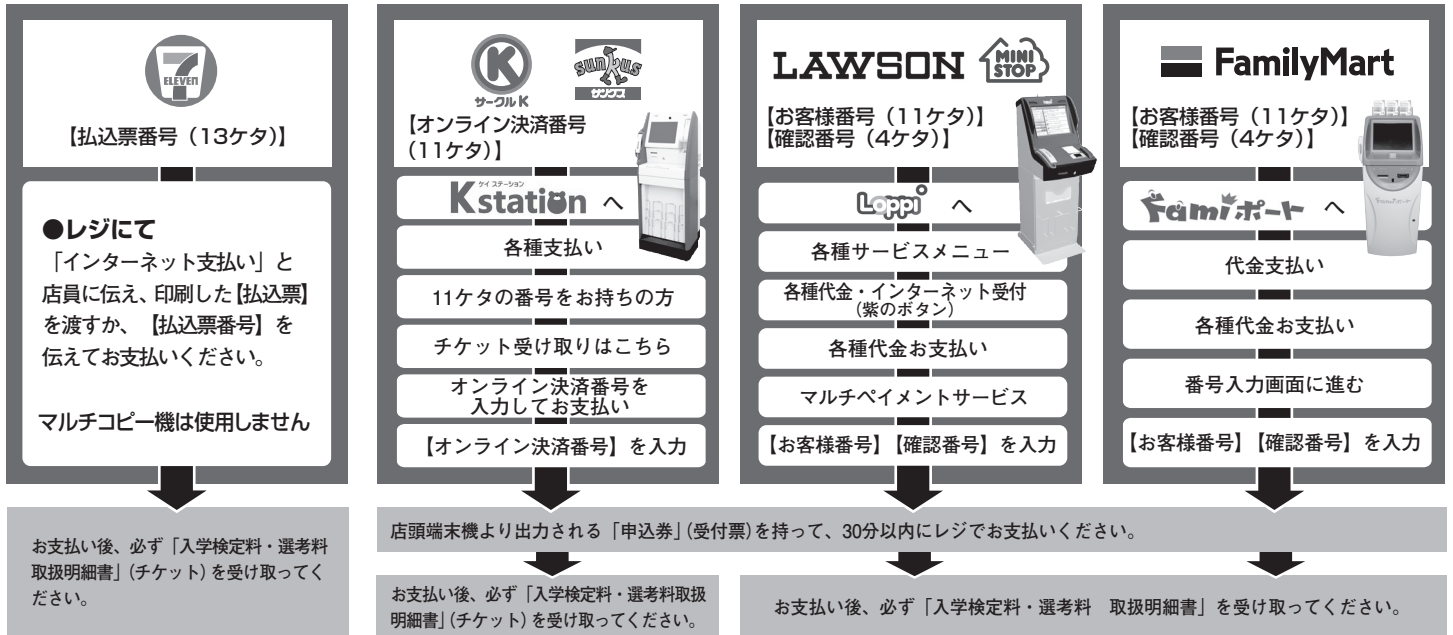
ELEVEn

【払込票番号（13ケタ）】

●レジにて

「インターネット支払い」と店員に伝え、印刷した【払込票】を渡すか、【払込票番号】を伝えてお支払いください。

マルチコピー機は使用しません

サークルK

sunkus サンクス

【オンライン決済番号（11ケタ）】

ケイステーション

Kstation へ

各種支払い

11ケタの番号をお持ちの方

チケット受け取りはこちら

オンライン決済番号を入力してお支払い

【オンライン決済番号】を入力

LAWSON

MINI STOP

【お客様番号（11ケタ）】
【確認番号（4ケタ）】

Loppi へ

各種サービスメニュー

各種代金・インターネット受付
（紫のボタン）

各種代金お支払い

マルチペイメントサービス

【お客様番号】【確認番号】を入力

FamilyMart

【お客様番号（11ケタ）】
【確認番号（4ケタ）】

Famiポート へ

代金支払い

各種代金お支払い

番号入力画面に進む

【お客様番号】【確認番号】を入力

お支払い後、必ず「入学検定料・選考料取扱明細書」(チケット) を受け取ってください。

店頭端末機より出力される「申込券」(受付票) を持って、30分以内にレジでお支払いください。

お支払い後、必ず「入学検定料・選考料取扱明細書」(チケット) を受け取ってください。

お支払い後、必ず「入学検定料・選考料　取扱明細書」を受け取ってください。